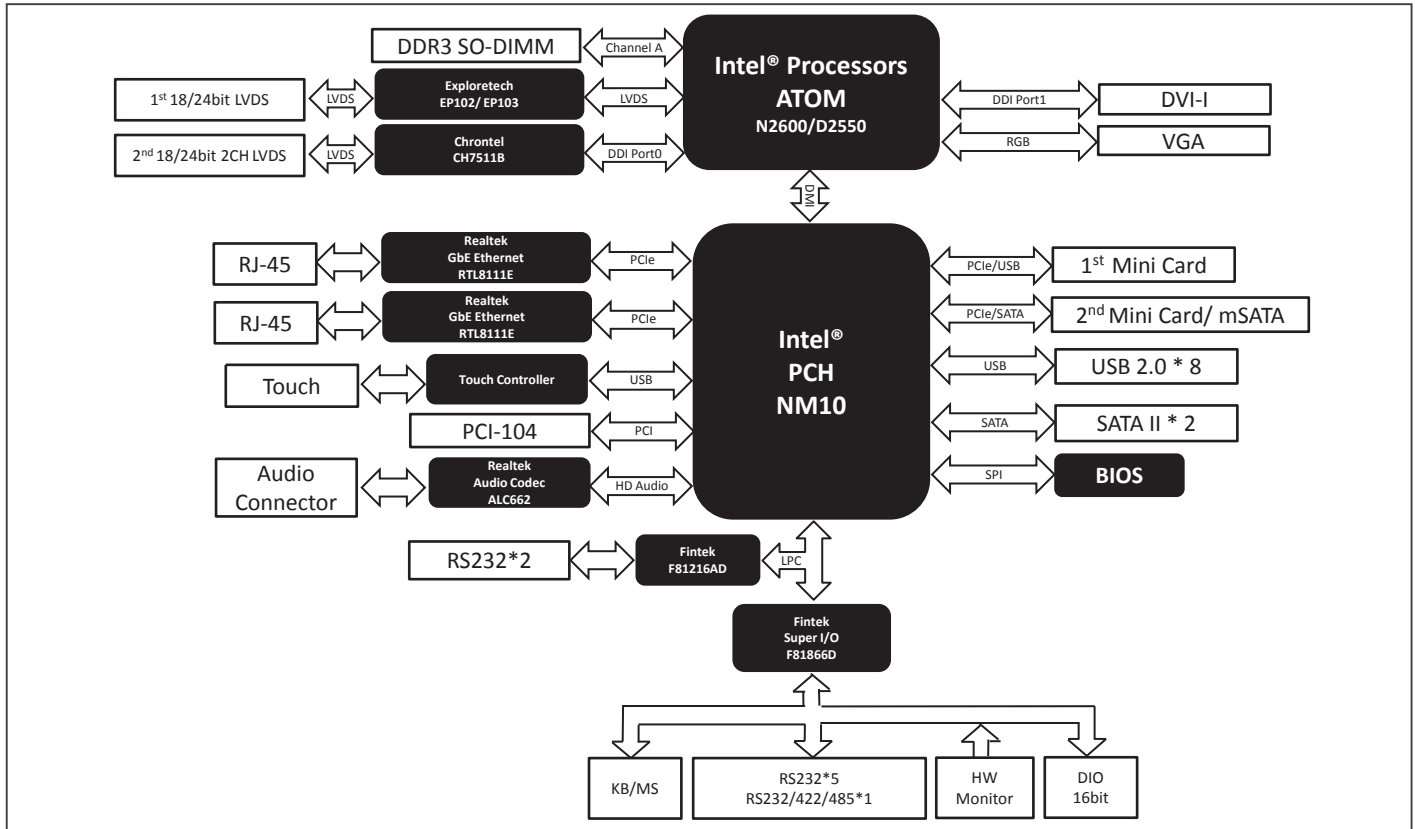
DDR3 SO-DIMM

Channel A

Intel® Processors
ATOM
N2600/D2550

1$^{st}$ 18/24bit LVDS

LVDS

Exploretech
EP102/ EP103

LVDS

DDI Port1

DVI-I

2$^{nd}$ 18/24bit 2CH LVDS

LVDS

Chrontel
CH7511B

DDI Port0

RGB

VGA

DMI

RJ-45

Realtek
GbE Ethernet
RTL8111E

PCIe

PCIe/USB

1$^{st}$ Mini Card

RJ-45

Realtek
GbE Ethernet
RTL8111E

PCIe

PCIe/SATA

2$^{nd}$ Mini Card/ mSATA

Intel®
PCH
NM10

Touch

Touch Controller

USB

USB

USB 2.0 * 8

PCI-104

PCI

SATA

SATA II * 2

Audio Connector

Realtek
Audio Codec
ALC662

HD Audio

SPI

BIOS

RS232*2

Fintek
F81216AD

LPC

Fintek
Super I/O
F81866D

KB/MS

RS232*5
RS232/422/485*1

HW Monitor

DIO 16bit